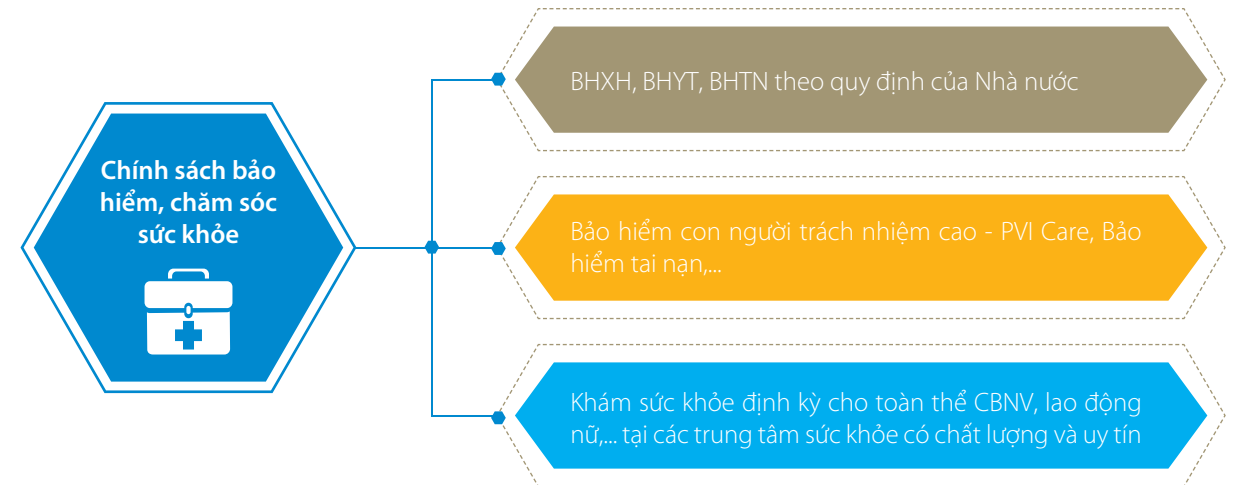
Chính sách bảo hiểm, chăm sóc sức khỏe

BHXH, BHYT, BHTN theo quy định của Nhà nước

Bảo hiểm con người trách nhiệm cao - PVI Care, Bảo hiểm tai nạn,...

Khám sức khỏe định kỳ cho toàn thể CBNV, lao động nữ,... tại các trung tâm sức khỏe có chất lượng và uy tín